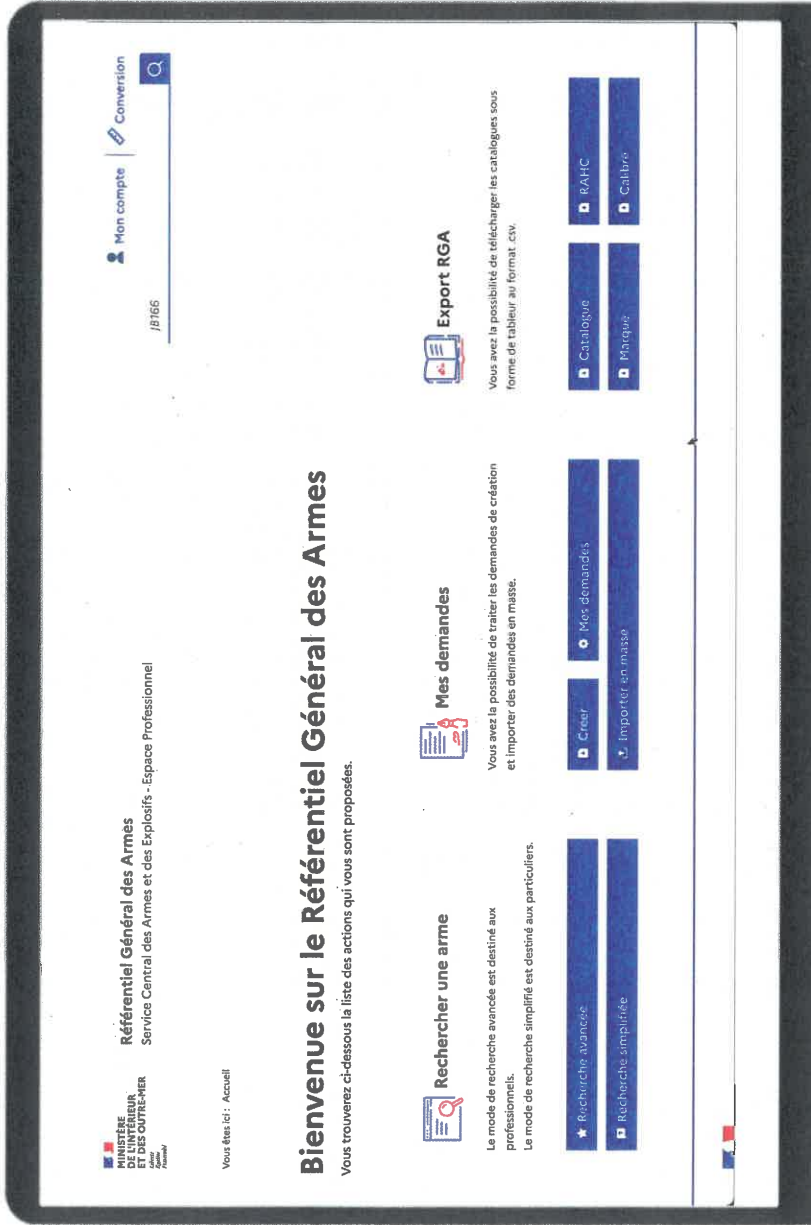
MINISTÈRE DE L'INTÉRIEUR ET DES OUTRE-MER
Liberté
Égalité
Fraternité

Référentiel Général des Armes
Service Central des Armes et des Explosifs - Espace Professionnel

Mon compte | Conversion

JB166

Vous êtes ici : Accueil

Bienvenue sur le Référentiel Général des Armes

Vous trouverez ci-dessous la liste des actions qui vous sont proposées.

Rechercher une arme

Le mode de recherche avancée est destiné aux professionnels.
Le mode de recherche simplifiée est destiné aux particuliers.

Recherche avancée
Recherche simplifiée

Mes demandes

Vous avez la possibilité de traiter les demandes de création et importer des demandes en masse.

Créer
Mes demandes
Importer en masse

Export RGA

Vous avez la possibilité de télécharger les catalogues sous forme de tableur au format .csv.

Catalogue
RAHC
Marque
Calibre